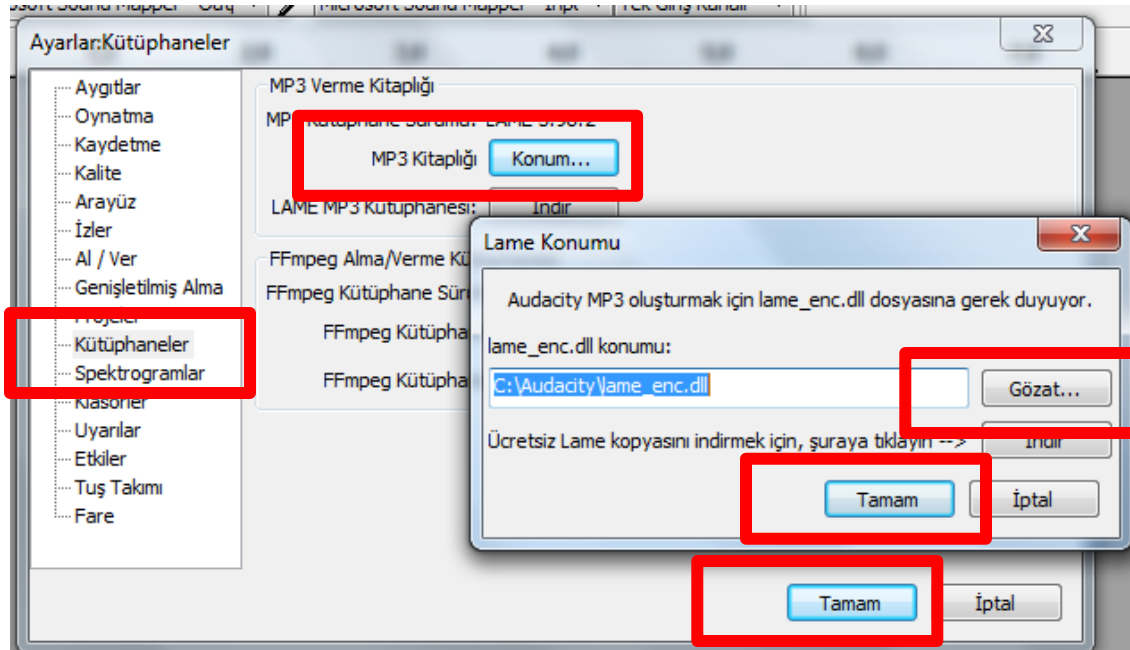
osoft Sound Mapper - Outp | Microsoft Sound Mapper - Inpt | Tek Giriş Kanalı

Ayarlar:Kütüphaneler

Aygıtlar
Oynatma
Kaydetme
Kalite
Arayüz
İzler
Al / Ver
Genişletilmiş Alma
Projeler
Kütüphaneler
Spektrogramlar
Klasörler
Uyarılar
Etkiler
Tuş Takımı
Fare

MP3 Verme Kitaplığı
MP3 Kütüphane Sürümü: LAME 3.98.2
MP3 Kitaplığı Konum...
LAME MP3 Kütüphanesi: İndir

FFmpeg Alma/Verme Kü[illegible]
FFmpeg Kütüphane Sür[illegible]
FFmpeg Kütüpha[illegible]
FFmpeg Kütüpha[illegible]

Lame Konumu
Audacity MP3 oluşturmak için lame_enc.dll dosyasına gerek duyuyor.
lame_enc.dll konumu:
C:\Audacity\lame_enc.dll
Gözat...
Ücretsiz Lame kopyasını indirmek için, şuraya tıklayın -->
İndir
Tamam
İptal

Tamam
İptal